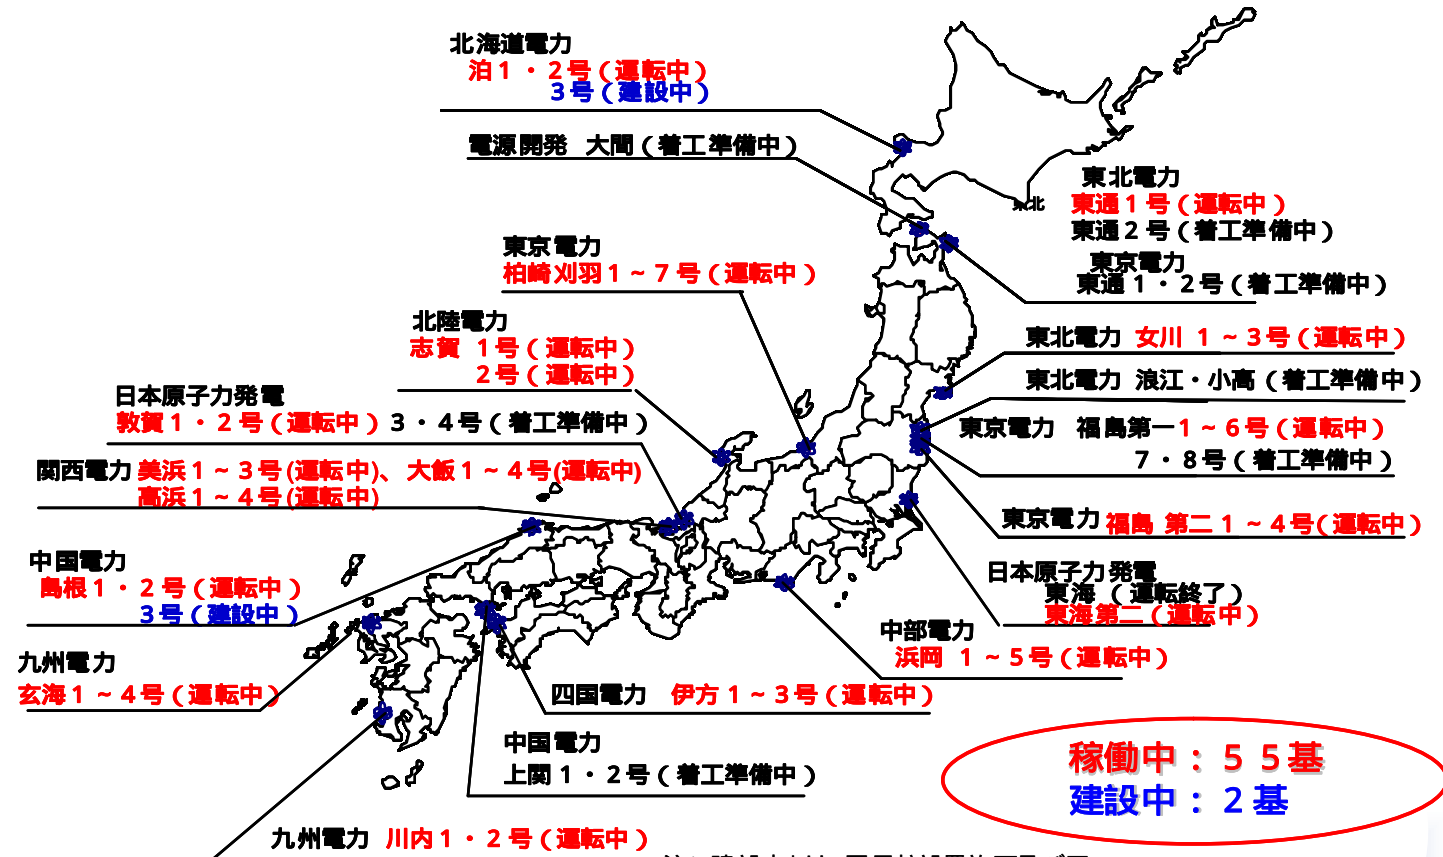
北海道電力
泊１・２号（運転中）
３号（建設中）

電源開発　大間（着工準備中）

東北電力
東通１号（運転中）
東通２号（着工準備中）

東京電力
東通　１・２号（着工準備中）

東京電力
柏崎刈羽１～７号（運転中）

北陸電力
志賀　１号（運転中）
２号（運転中）

東北電力　女川　１～３号（運転中）

東北電力　浪江・小高（着工準備中）

日本原子力発電
敦賀１・２号（運転中）３・４号（着工準備中）

東京電力　福島第一１～６号（運転中）
７・８号（着工準備中）

関西電力 美浜１～３号(運転中)、大飯１～４号(運転中)
高浜１～４号(運転中)

東京電力 福島 第二 １～４号(運転中)

中国電力
島根１・２号（運転中）
３号（建設中）

日本原子力発電
東海　（運転終了）
東海第二（運転中）

中部電力
浜岡　１～５号（運転中）

九州電力
玄海１～４号（運転中）

四国電力　伊方１～３号（運転中）

中国電力
上関１・２号（着工準備中）

稼働中：５５基
建設中：２基

九州電力　川内１・２号（運転中）

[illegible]